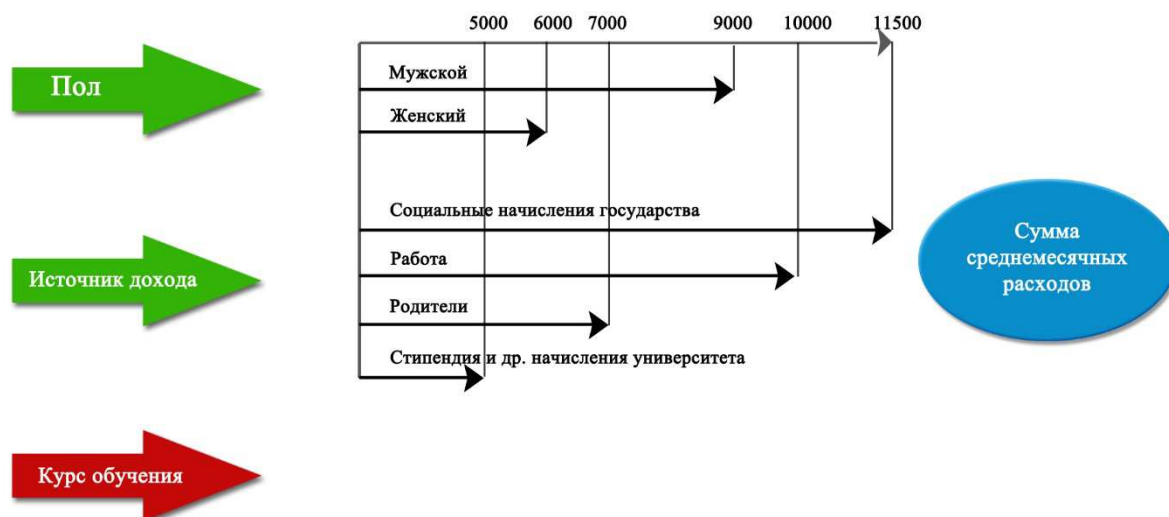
5000 6000 7000 9000 10000 11500

Пол

Мужской

Женский

Социальные начисления государства

Работа

Источник дохода

Родители

Стипендия и др. начисления университета

Сумма среднемесячных расходов

Курс обучения